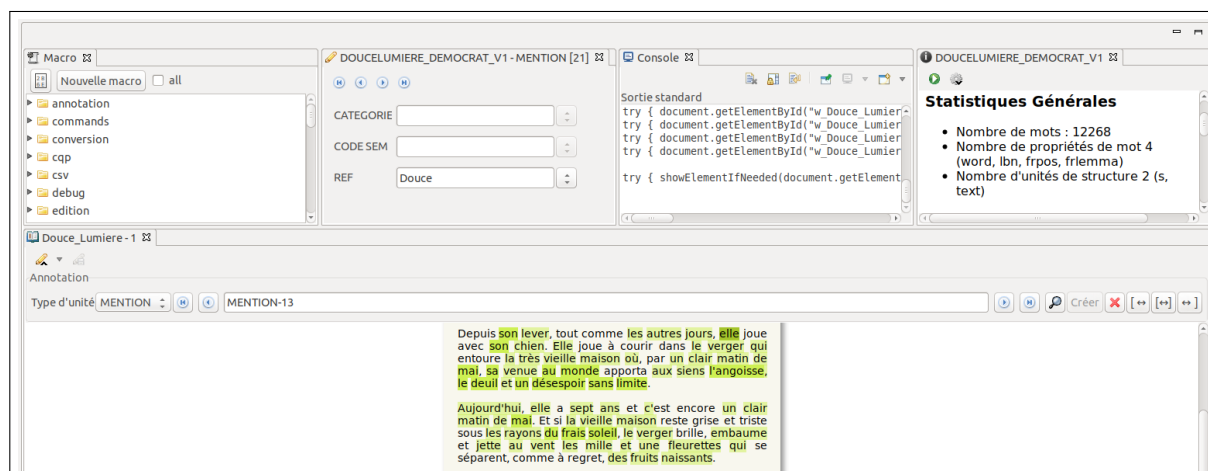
Macro ⊠

Nouvelle macro all

annotation
commands
conversion
cqp
csv
debug
edition

DOUCELUMIERE_DEMOCRAT_V1 - MENTION [21] ⊠

CATEGORIE
CODE SEM
REF Douce

Console ⊠

Sortie standard
try { document.getElementById("w_Douce_Lumier
try { document.getElementById("w_Douce_Lumier
try { document.getElementById("w_Douce_Lumier
try { document.getElementById("w_Douce_Lumier

try { showElementIfNeeded(document.getElement

DOUCELUMIERE_DEMOCRAT_V1 ⊠

Statistiques Générales

- Nombre de mots : 12268
- Nombre de propriétés de mot 4 (word, lbn, frpos, frlemma)
- Nombre d'unités de structure 2 (s, text)

Douce_Lumiere - 1 ⊠

Annotation

Type d'unité MENTION MENTION-13 Créer

Depuis son lever, tout comme les autres jours, elle joue avec son chien. Elle joue à courir dans le verger qui entoure la très vieille maison où, par un clair matin de mai, sa venue au monde apporta aux siens l'angoisse, le deuil et un désespoir sans limite.

Aujourd'hui, elle a sept ans et c'est encore un clair matin de mai. Et si la vieille maison reste grise et triste sous les rayons du frais soleil, le verger brille, embaume et jette au vent les mille et une fleurettes qui se séparent, comme à regret, des fruits naissants.